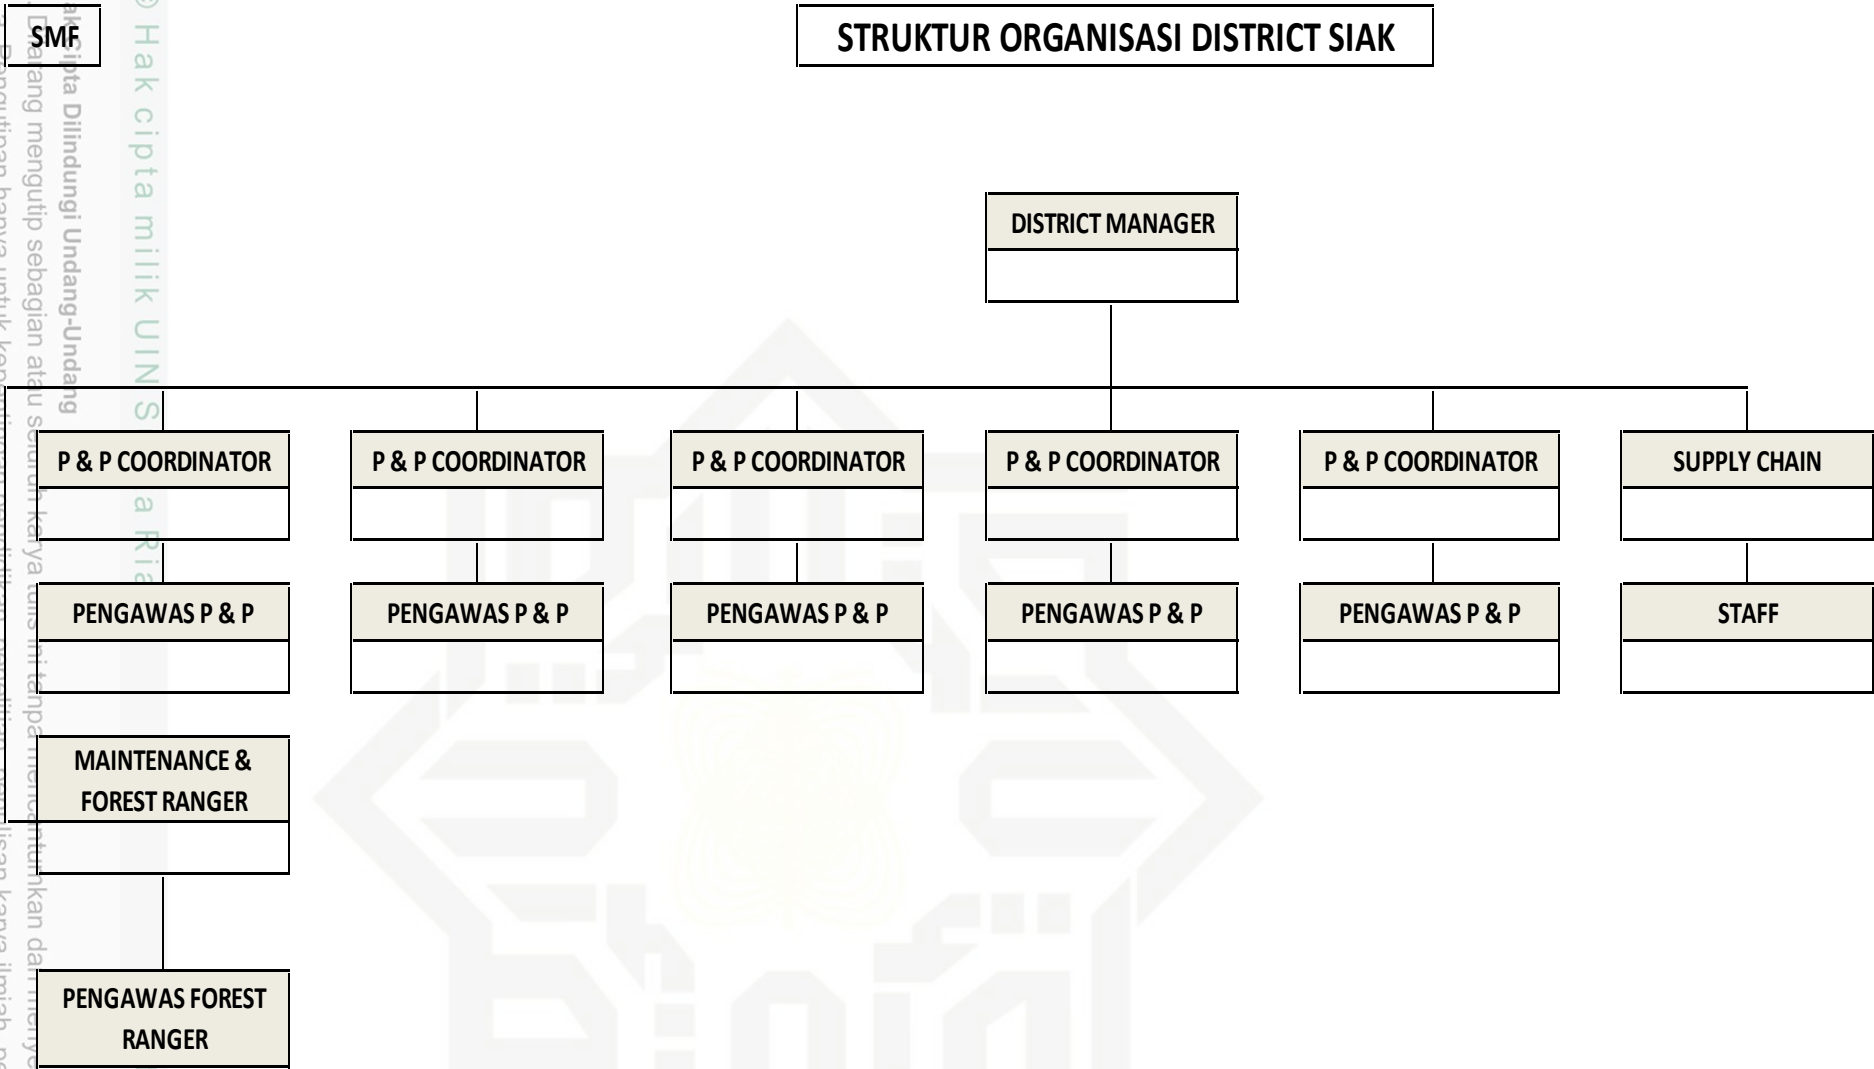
SMF

STRUKTUR ORGANISASI DISTRICT SIAK

DISTRICT MANAGER

P & P COORDINATOR

P & P COORDINATOR

P & P COORDINATOR

P & P COORDINATOR

P & P COORDINATOR

SUPPLY CHAIN

PENGAWAS P & P

PENGAWAS P & P

PENGAWAS P & P

PENGAWAS P & P

PENGAWAS P & P

STAFF

MAINTENANCE & FOREST RANGER

PENGAWAS FOREST RANGER

© Hak cipta milik UIN Suska Ria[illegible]

Hak Cipta Dilindungi Undang-Undang
1. Dilarang mengutip sebagian atau seluruh karya tulis ini tanpa mencantumkan dan menye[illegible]
a. Pengutipan hanya untuk kep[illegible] penulisan karya ilmiah, p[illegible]